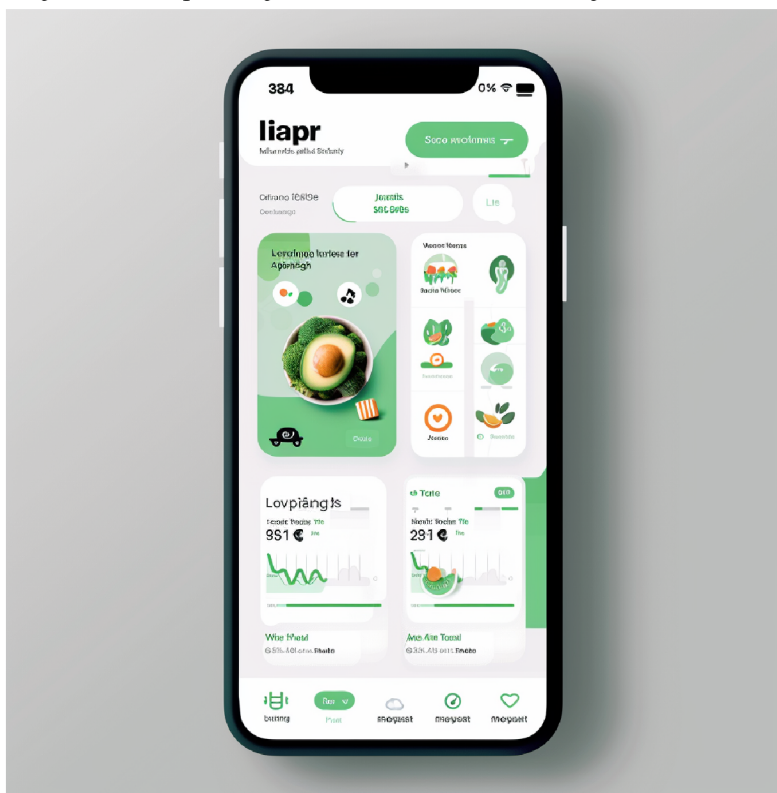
384

0%

liapr

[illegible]

Soco wsoitmers

Orivano I6ti5e

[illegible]

Joants. S3C Sebs

Lis

Lerdinubo Iurles ler Apengh

Doo

Vaose Iosnes

Iauoia Hose

Lovpiàngls

Soeoh Tooie Tie

981 €

291 €

Wie Ifnad

6.8s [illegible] Shado

Ave Ale Toool

6.5s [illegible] Shedo

Tore

Bbrung

Ptar

Pian

lMegesst

lMergest

Mogesst